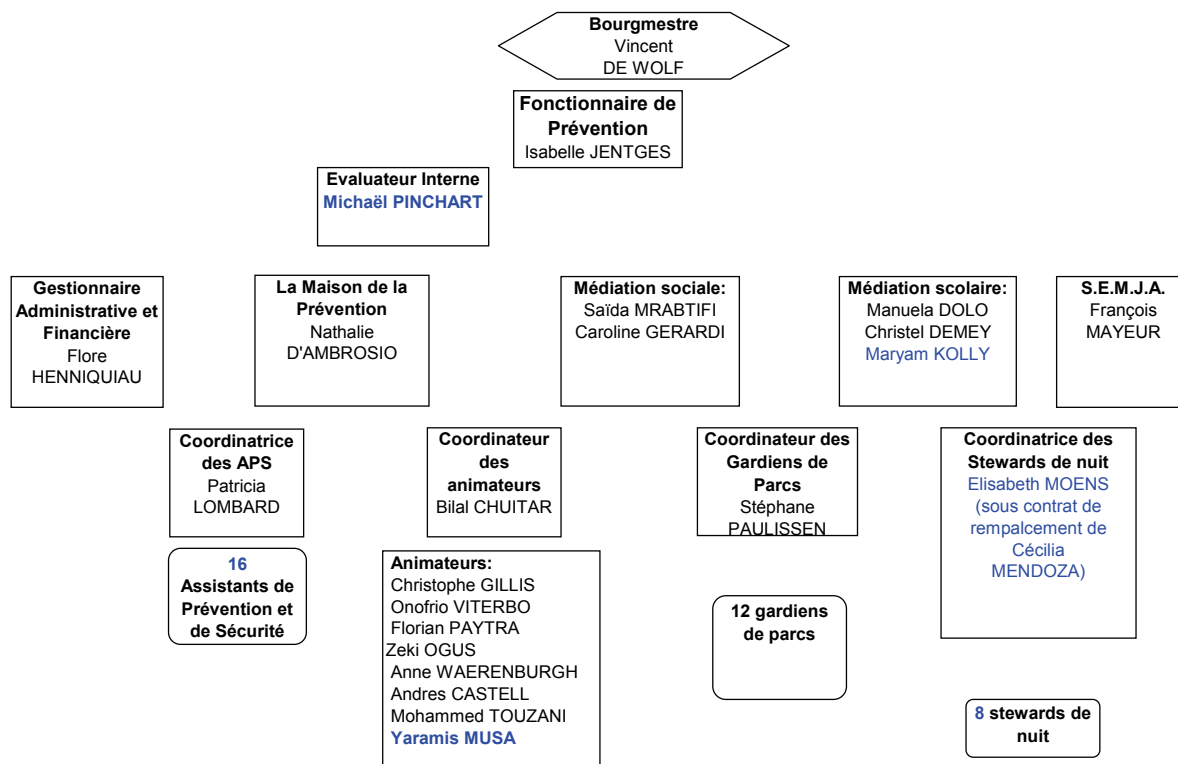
Bourgmestre
Vincent
DE WOLF

Fonctionnaire de Prévention
Isabelle JENTGES

Evaluateur Interne
Michaël PINCHART

Gestionnaire Administrative et Financière
Flore HENNIQUIAU

La Maison de la Prévention
Nathalie D'AMBROSIO

Médiation sociale:
Saïda MRABTIFI
Caroline GERARDI

Médiation scolaire:
Manuela DOLO
Christel DEMEY
Maryam KOLLY

S.E.M.J.A.
François MAYEUR

Coordinatrice des APS
Patricia LOMBARD

16 Assistants de Prévention et de Sécurité

Coordinateur des animateurs
Bilal CHUITAR

Animateurs:
Christophe GILLIS
Onofrio VITERBO
Florian PAYTRA
Zeki OGUS
Anne WAERENBURGH
Andres CASTELL
Mohammed TOUZANI
Yaramis MUSA

Coordinateur des Gardiens de Parcs
Stéphane PAULISSEN

12 gardiens de parcs

Coordinatrice des Stewards de nuit
Elisabeth MOENS
(sous contrat de rempalcement de Cécilia MENDOZA)

8 stewards de nuit